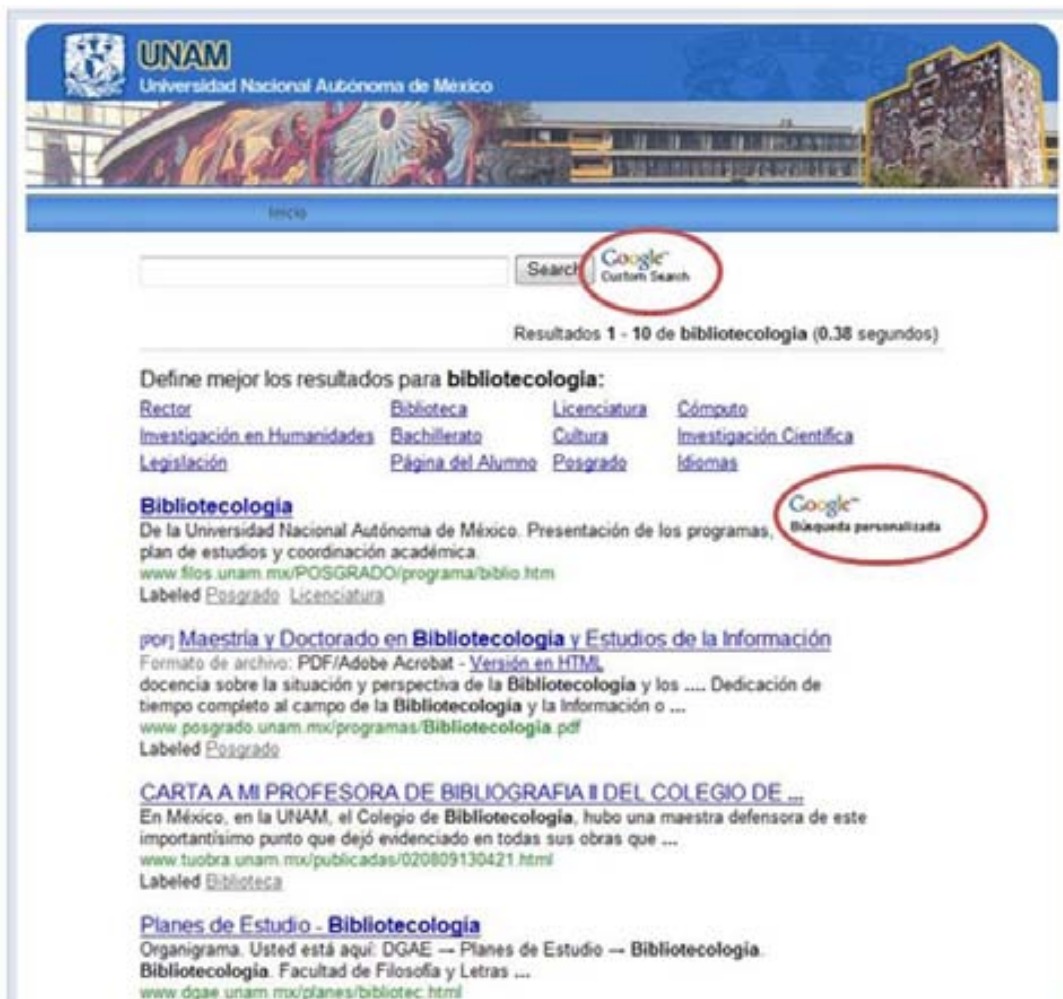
UNAM
Universidad Nacional Autónoma de México

Inicio

Search

Google™ Custom Search

Resultados **1** - **10** de **bibliotecologia** (**0.38** segundos)

Define mejor los resultados para **bibliotecologia**:

| Rector | Biblioteca | Licenciatura | Cómputo |
|---|---|---|---|
| Investigación en Humanidades | Bachillerato | Cultura | Investigación Científica |
| Legislación | Página del Alumno | Posgrado | Idiomas |

**Bibliotecologia**
De la Universidad Nacional Autónoma de México. Presentación de los programas, plan de estudios y coordinación académica.
www.filos.unam.mx/POSGRADO/programa/biblio.htm
Labeled Posgrado Licenciatura

Google™ Búsqueda personalizada

[PDF] Maestría y Doctorado en **Bibliotecologia** y Estudios de la Información
Formato de archivo: PDF/Adobe Acrobat - Versión en HTML
docencia sobre la situación y perspectiva de la **Bibliotecologia** y los .... Dedicación de tiempo completo al campo de la **Bibliotecologia** y la Información o ...
www.posgrado.unam.mx/programas/**Bibliotecologia**.pdf
Labeled Posgrado

CARTA A MI PROFESORA DE BIBLIOGRAFIA II DEL COLEGIO DE ...
En México, en la UNAM, el Colegio de **Bibliotecologia**, hubo una maestra defensora de este importantísimo punto que dejó evidenciado en todas sus obras que ...
www.tuobra.unam.mx/publicadas/020809130421.html
Labeled Biblioteca

Planes de Estudio - **Bibliotecologia**
Organigrama. Usted está aquí: DGAE → Planes de Estudio → **Bibliotecologia**. **Bibliotecologia**. Facultad de Filosofía y Letras ...
www.dgae.unam.mx/planes/bibliotec.html